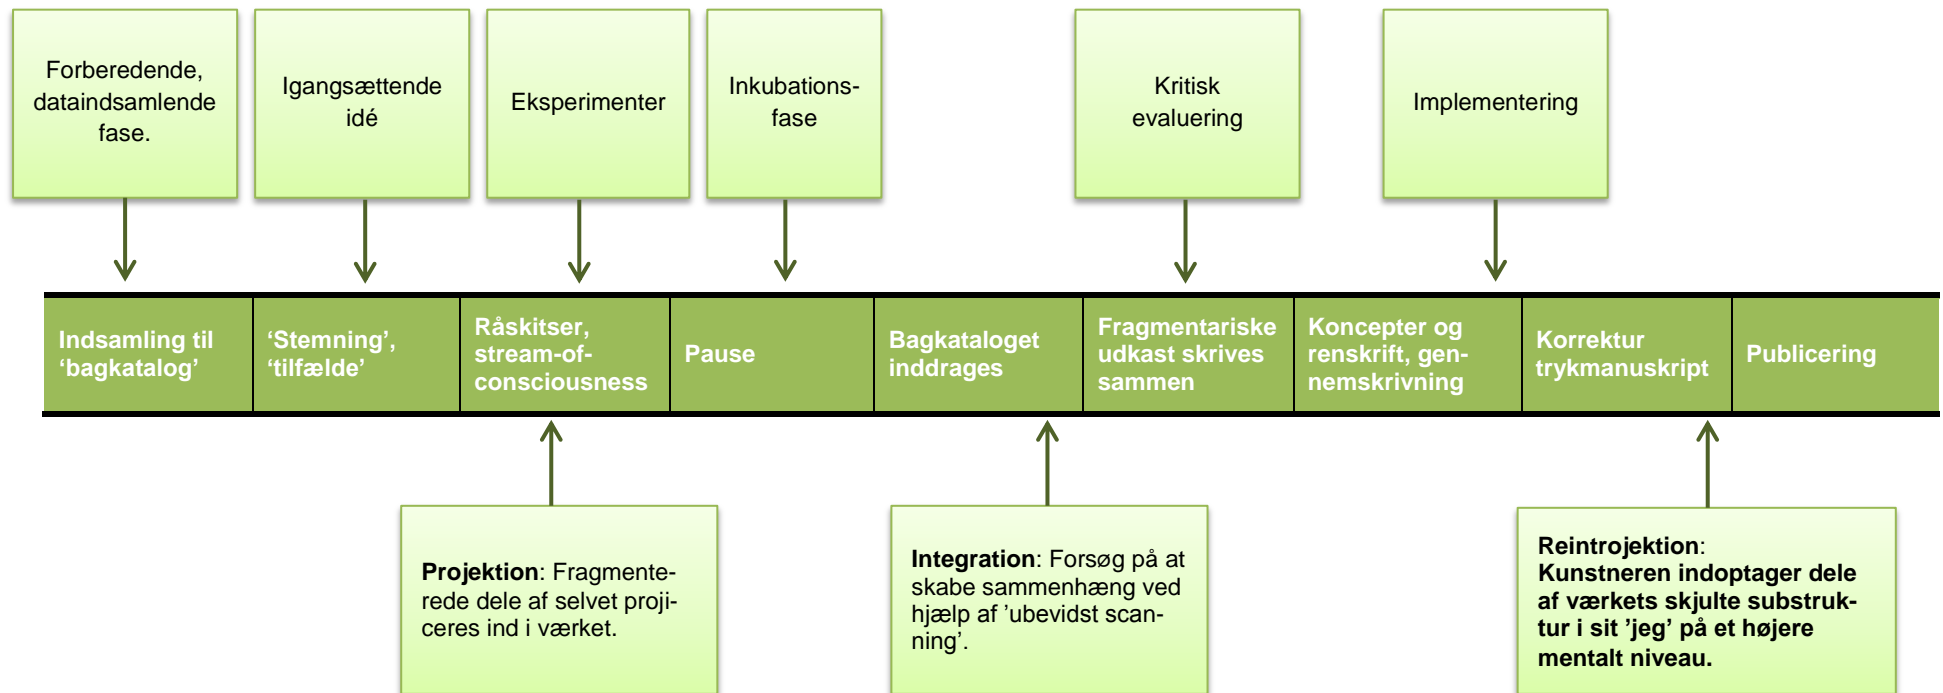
Forberedende, dataindsamlende fase.

Igangsættende idé

Eksperimenter

Inkubationsfase

Kritisk evaluering

Implementering

| Indsamling til 'bagkatalog' | 'Stemning', 'tilfælde' | Råskitser, stream-of-consciousness | Pause | Bagkataloget inddrages | Fragmentariske udkast skrives sammen | Koncepter og renskrift, gennemskrivning | Korrektur trykmanuskript | Publicering |
|---|---|---|---|---|---|---|---|---|

**Projektion**: Fragmenterede dele af selvet projiceres ind i værket.

**Integration**: Forsøg på at skabe sammenhæng ved hjælp af 'ubevidst scanning'.

**Reintrojektion**:
**Kunstneren indoptager dele af værkets skjulte substruktur i sit 'jeg' på et højere mentalt niveau.**